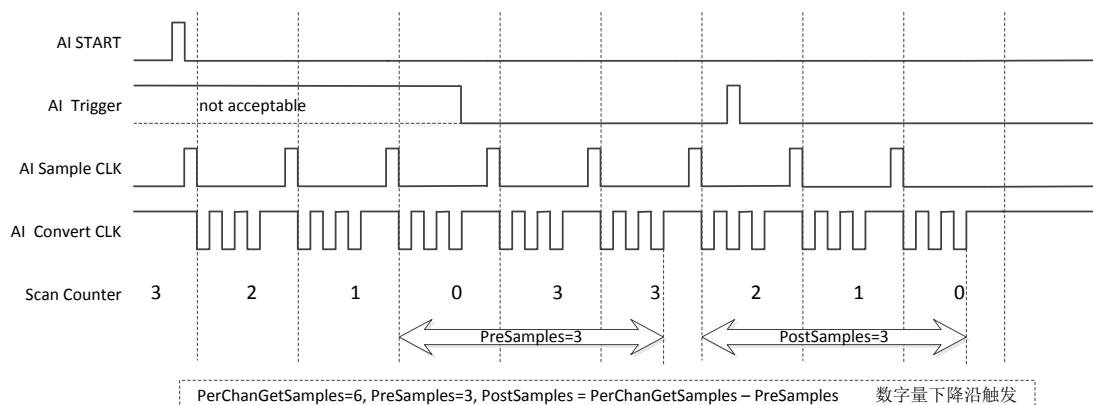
AI START

AI Trigger

not acceptable

AI Sample CLK

AI Convert CLK

Scan Counter 3 2 1 0 3 3 2 1 0

PreSamples=3

PostSamples=3

PerChanGetSamples=6, PreSamples=3, PostSamples = PerChanGetSamples – PreSamples 数字量下降沿触发